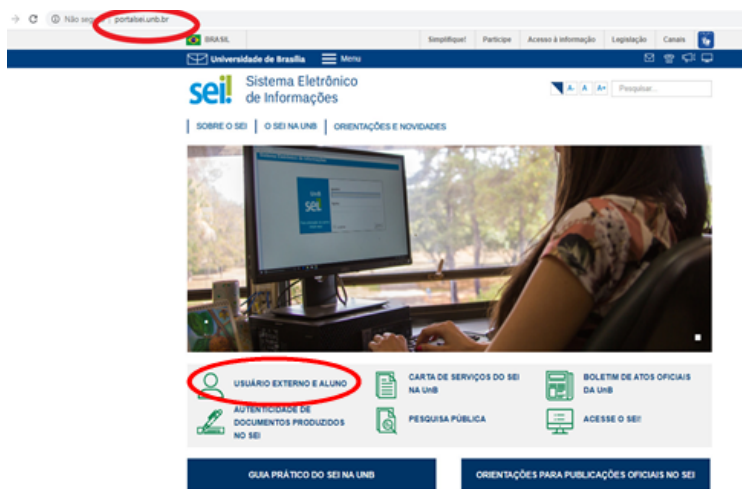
Não seg portalsei.unb.br

BRASIL

Simplifique! Participe Acesso à informação Legislação Canais

Universidade de Brasília Menu

sei! Sistema Eletrônico de Informações

A- A A+ Pesquisar...

SOBRE O SEI | O SEI NA UNB | ORIENTAÇÕES E NOVIDADES

USUÁRIO EXTERNO E ALUNO

CARTA DE SERVIÇOS DO SEI NA UnB

BOLETIM DE ATOS OFICIAIS DA UnB

AUTENTICIDADE DE DOCUMENTOS PRODUZIDOS NO SEI

PESQUISA PÚBLICA

ACESSE O SEI!

GUIA PRÁTICO DO SEI NA UNB

ORIENTAÇÕES PARA PUBLICAÇÕES OFICIAIS NO SEI